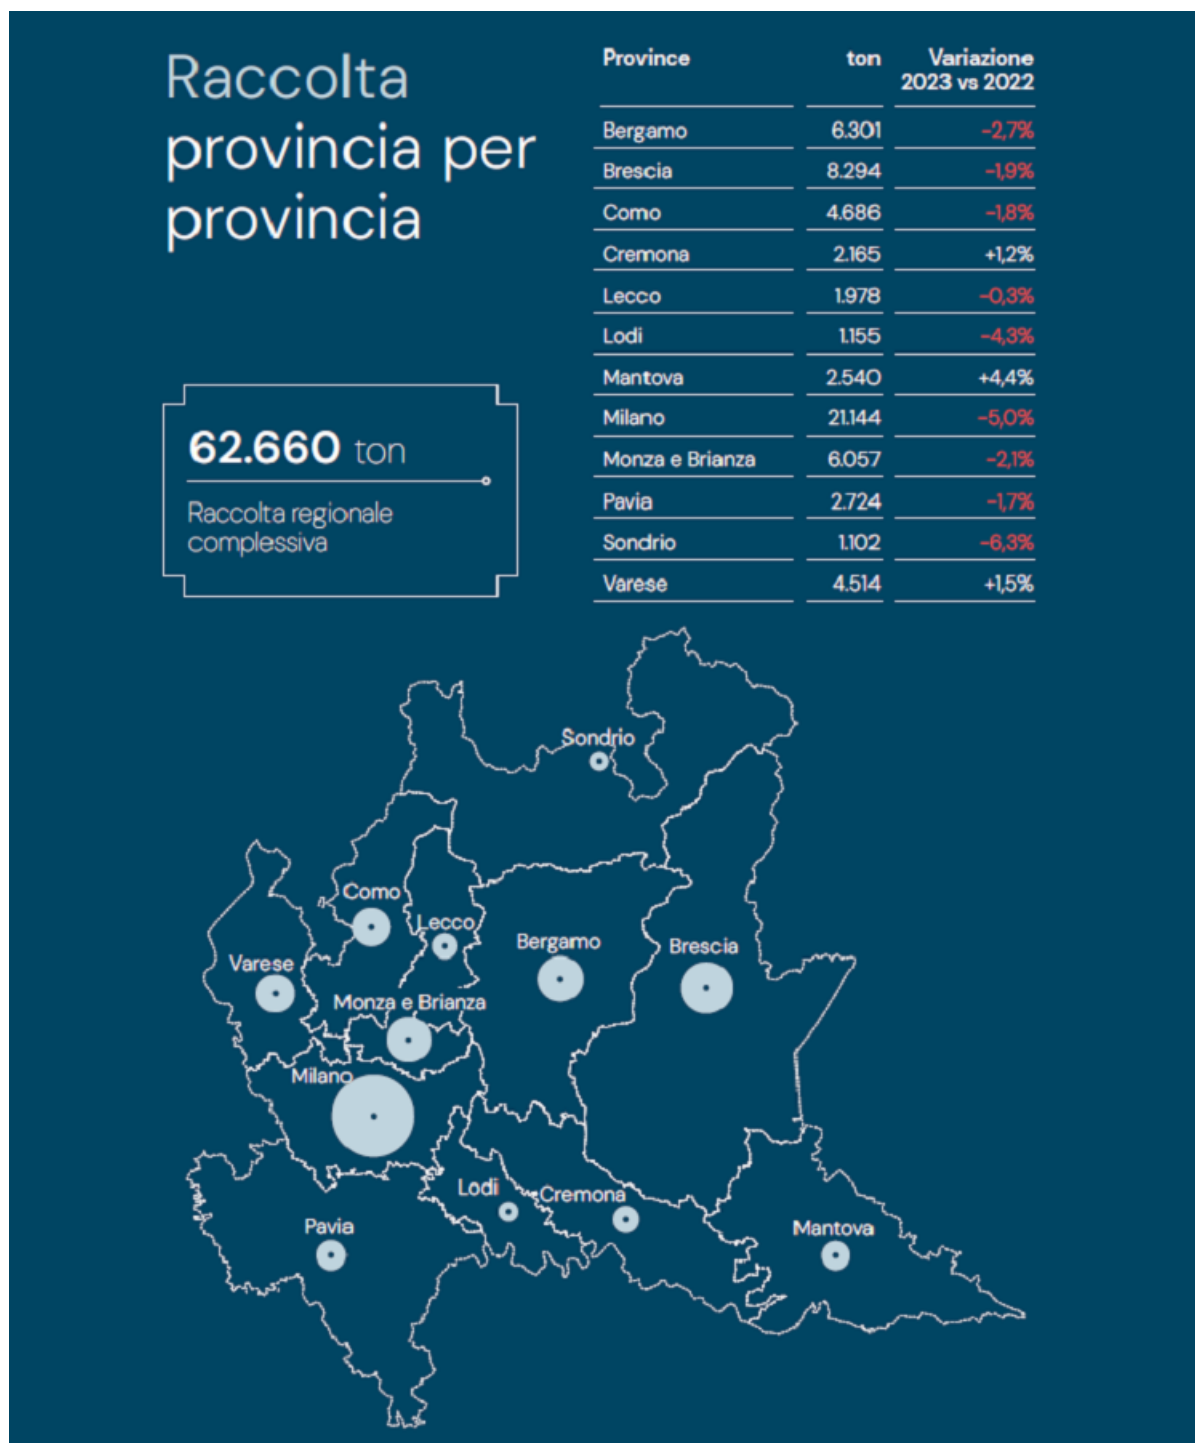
Raccolta provincia per provincia

| Province | ton | Variazione 2023 vs 2022 |
|---|---|---|
| Bergamo | 6.301 | -2,7% |
| Brescia | 8.294 | -1,9% |
| Como | 4.686 | -1,8% |
| Cremona | 2.165 | +1,2% |
| Lecco | 1.978 | -0,3% |
| Lodi | 1.155 | -4,3% |
| Mantova | 2.540 | +4,4% |
| Milano | 21.144 | -5,0% |
| Monza e Brianza | 6.057 | -2,1% |
| Pavia | 2.724 | -1,7% |
| Sondrio | 1.102 | -6,3% |
| Varese | 4.514 | +1,5% |

62.660 ton

Raccolta regionale complessiva

Sondrio
Como
Lecco
Bergamo
Brescia
Varese
Monza e Brianza
Milano
Lodi
Cremona
Pavia
Mantova